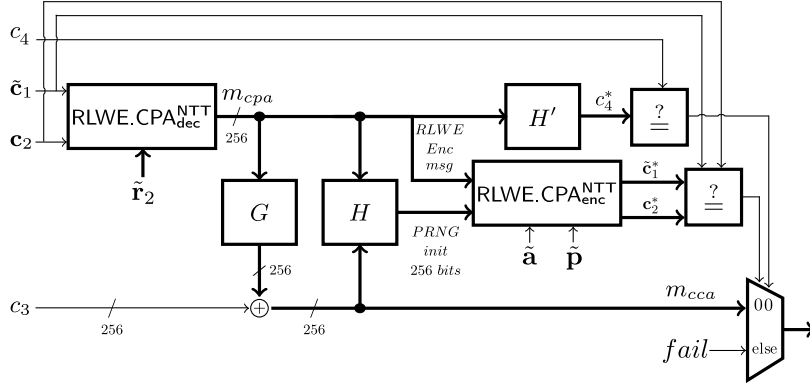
$c_4$
$\tilde{\mathbf{c}}_1$
$\mathbf{c}_2$
RLWE.CPA$^{\mathsf{NTT}}_{\mathsf{dec}}$
$m_{cpa}$
256
$\tilde{\mathbf{r}}_2$
$H'$
$c_4^*$
$\stackrel{?}{=}$
RLWE
Enc
msg
RLWE.CPA$^{\mathsf{NTT}}_{\mathsf{enc}}$
$\tilde{\mathbf{c}}_1^*$
$\mathbf{c}_2^*$
$\stackrel{?}{=}$
$G$
$H$
PRNG
init
256 bits
$\tilde{\mathbf{a}}$
$\tilde{\mathbf{p}}$
256
$c_3$
256
$\oplus$
256
$m_{cca}$
00
$fail$
else